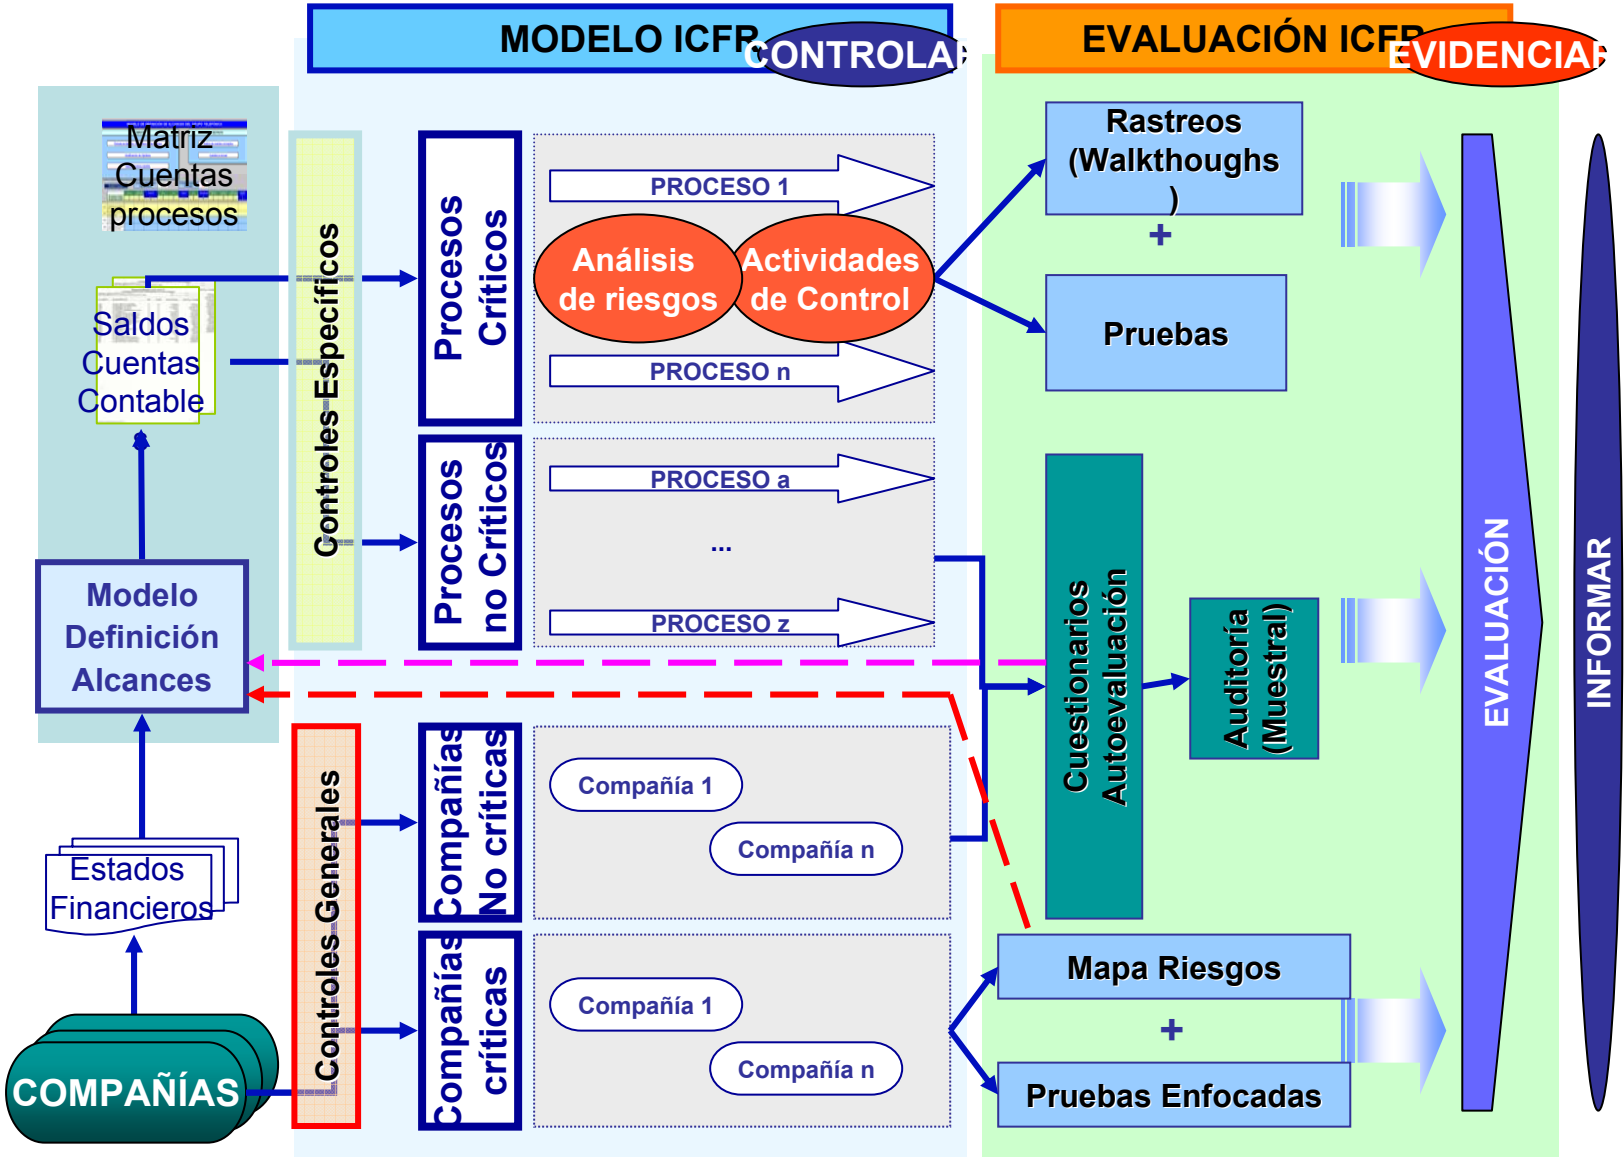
MODELO ICFR CONTROLAR

EVALUACIÓN ICFR EVIDENCIAR

Matriz Cuentas procesos

Saldos Cuentas Contable

Modelo Definición Alcances

Estados Financieros

COMPAÑÍAS

Controles Específicos

Controles Generales

Procesos Críticos

Procesos no Críticos

Compañías No críticas

Compañías críticas

PROCESO 1

Análisis de riesgos

Actividades de Control

PROCESO n

PROCESO a

...

PROCESO z

Compañía 1

Compañía n

Compañía 1

Compañía n

Rastreos (Walkthoughs )

+

Pruebas

Cuestionarios Autoevaluación

Auditoría (Muestral)

Mapa Riesgos

+

Pruebas Enfocadas

EVALUACIÓN

INFORMAR